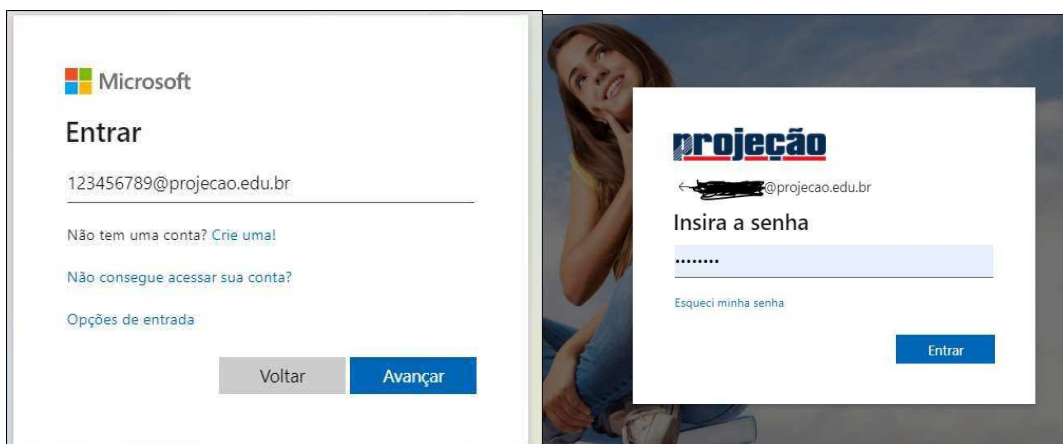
Microsoft

Entrar

123456789@projecao.edu.br

Não tem uma conta? Crie uma!

Não consegue acessar sua conta?

Opções de entrada

Voltar

Avançar

projeção

← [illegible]@projecao.edu.br

Insira a senha

••••••••

Esqueci minha senha

Entrar